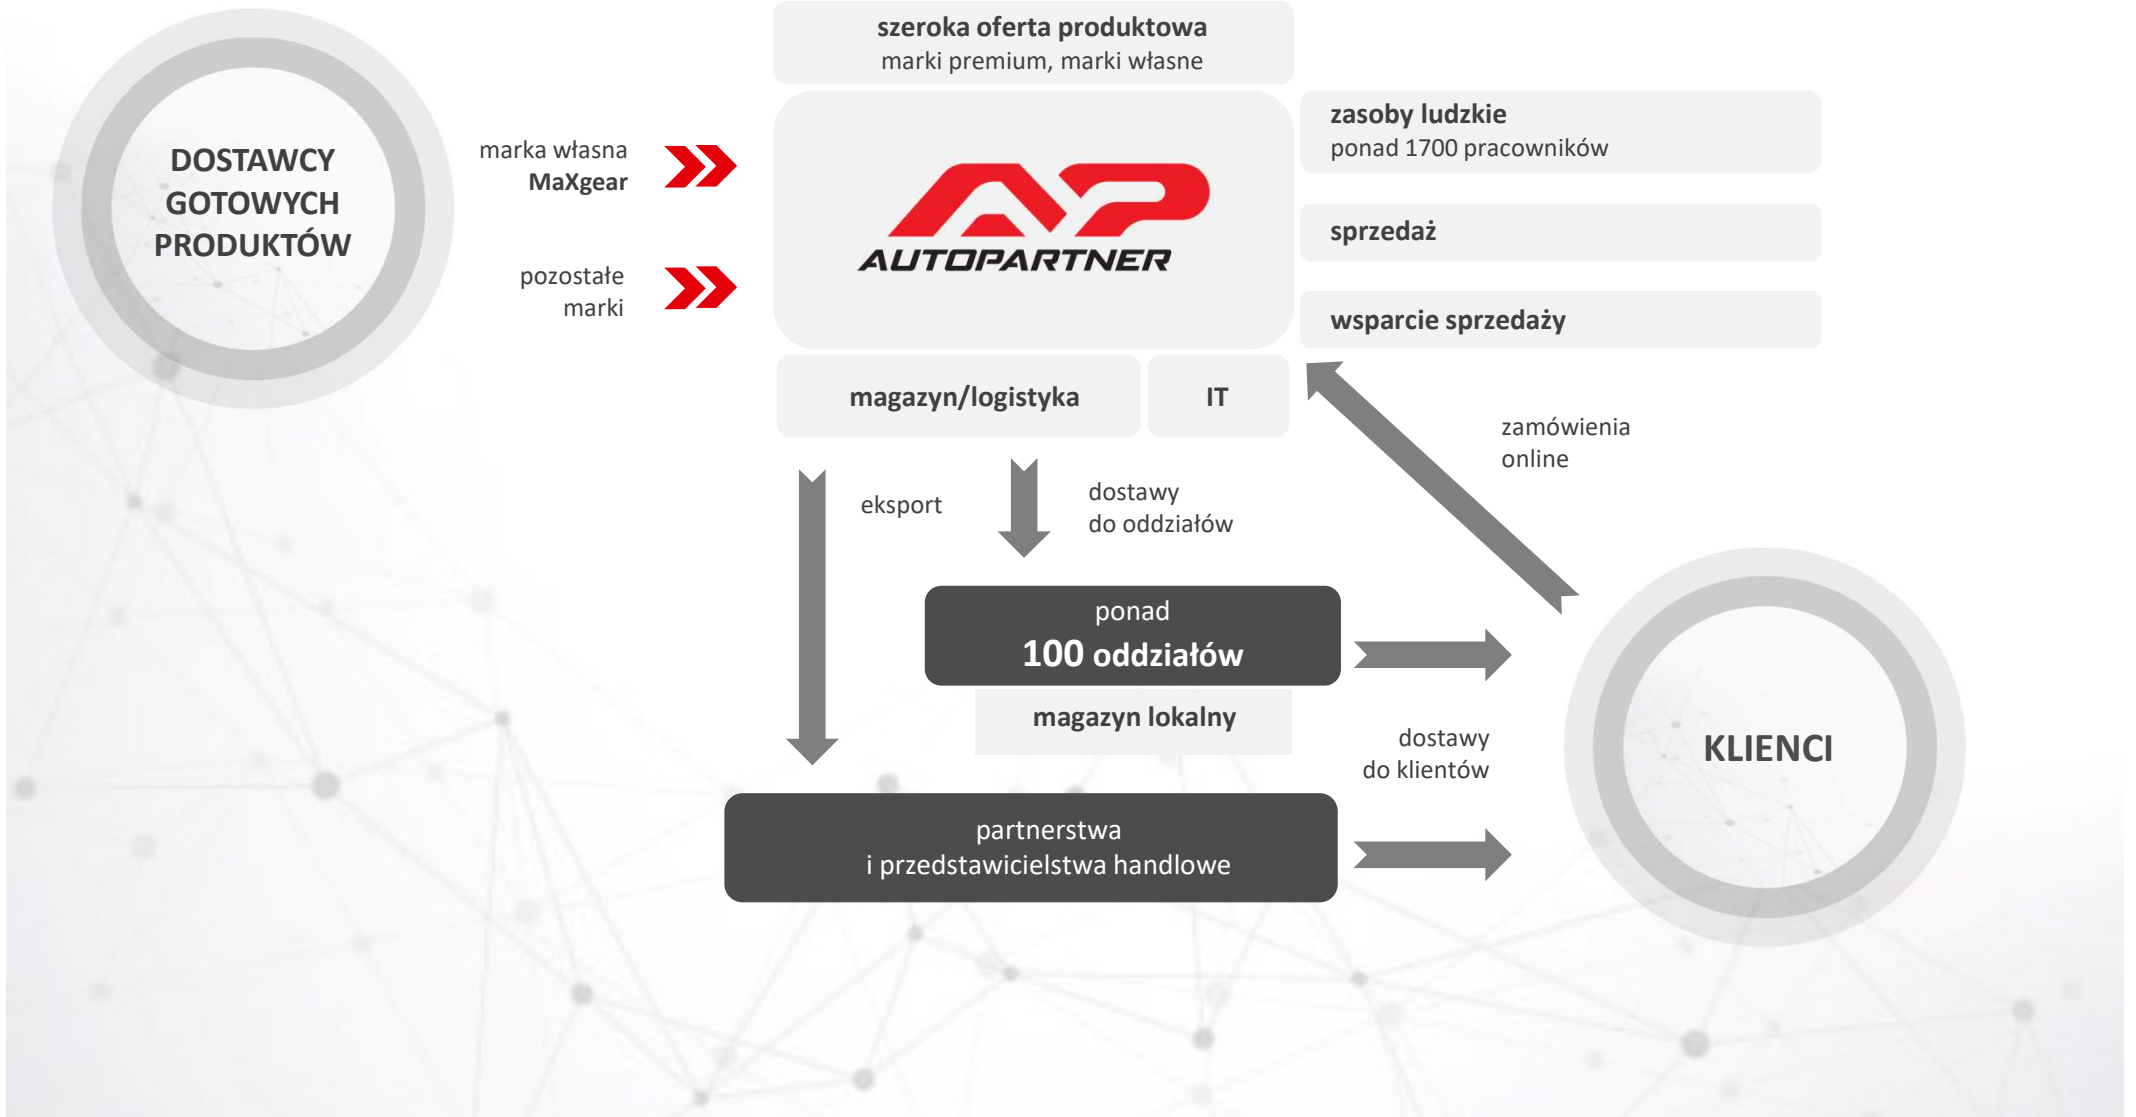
DOSTAWCY GOTOWYCH PRODUKTÓW

marka własna
MaXgear

pozostałe marki

szeroka oferta produktowa
marki premium, marki własne

AUTOPARTNER

zasoby ludzkie
ponad 1700 pracowników

sprzedaż

wsparcie sprzedaży

magazyn/logistyka

IT

zamówienia online

eksport

dostawy do oddziałów

ponad
100 oddziałów

magazyn lokalny

dostawy do klientów

KLIENCI

partnerstwa
i przedstawicielstwa handlowe